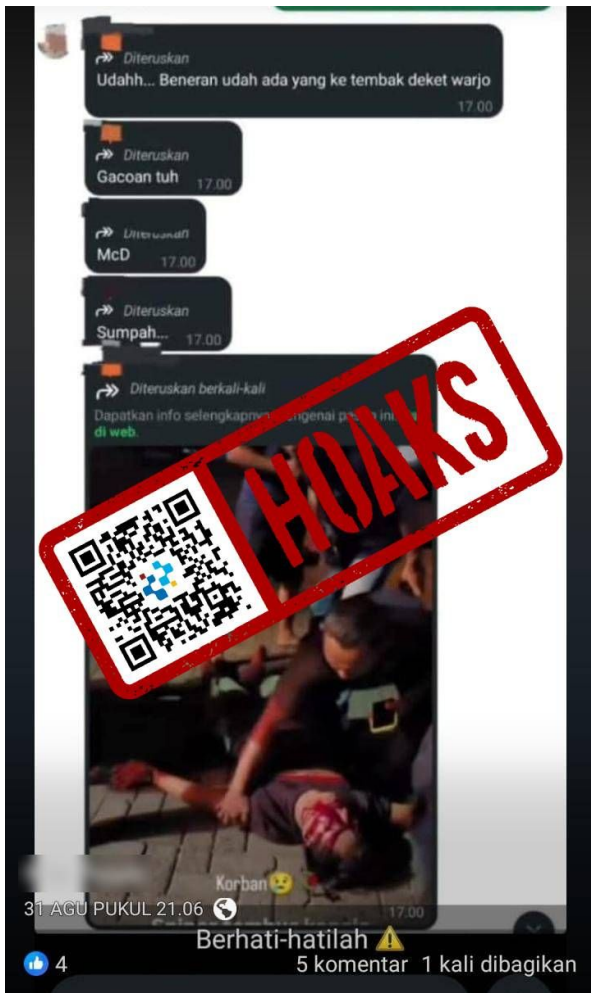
Diteruskan
Udahh... Beneran udah ada yang ke tembak deket warjo
17.00

Diteruskan
Gacoan tuh 17.00

Diteruskan
McD 17.00

Diteruskan
Sumpah... 17.00

Diteruskan berkali-kali
Dapatkan info selengkapnya mengenai pesan ini di web.

HOAKS

Korban🥲
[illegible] 17.00

31 AGU PUKUL 21.06

Berhati-hatilah ⚠️

4
5 komentar 1 kali dibagikan